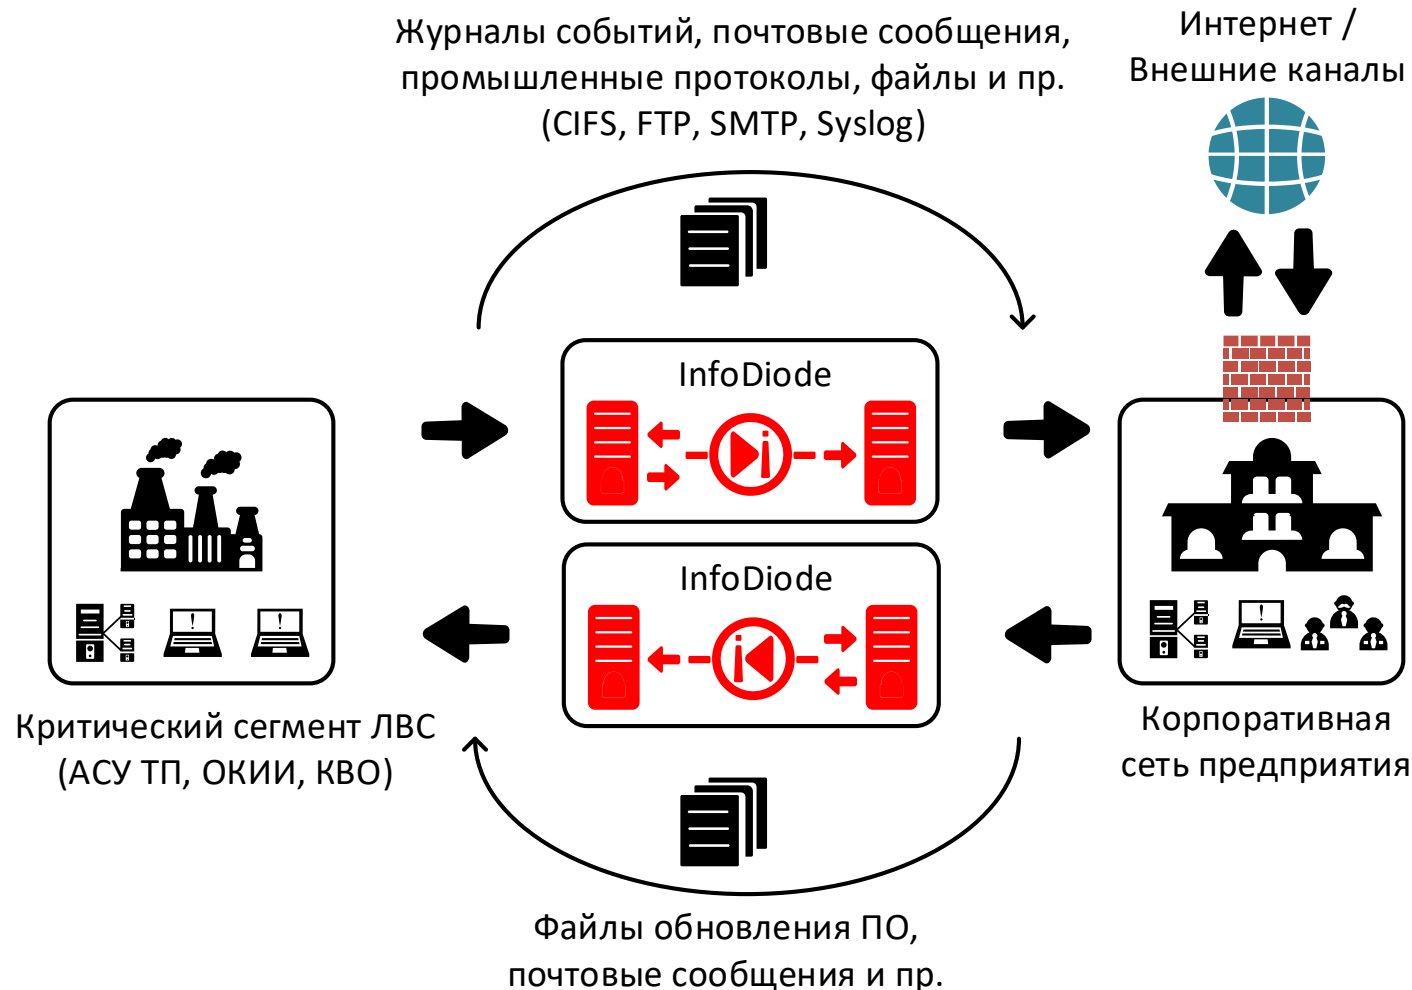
Журналы событий, почтовые сообщения, промышленные протоколы, файлы и пр. (CIFS, FTP, SMTP, Syslog)

Интернет / Внешние каналы

InfoDiode

InfoDiode

Критический сегмент ЛВС (АСУ ТП, ОКИИ, КВО)

Корпоративная сеть предприятия

Файлы обновления ПО, почтовые сообщения и пр.